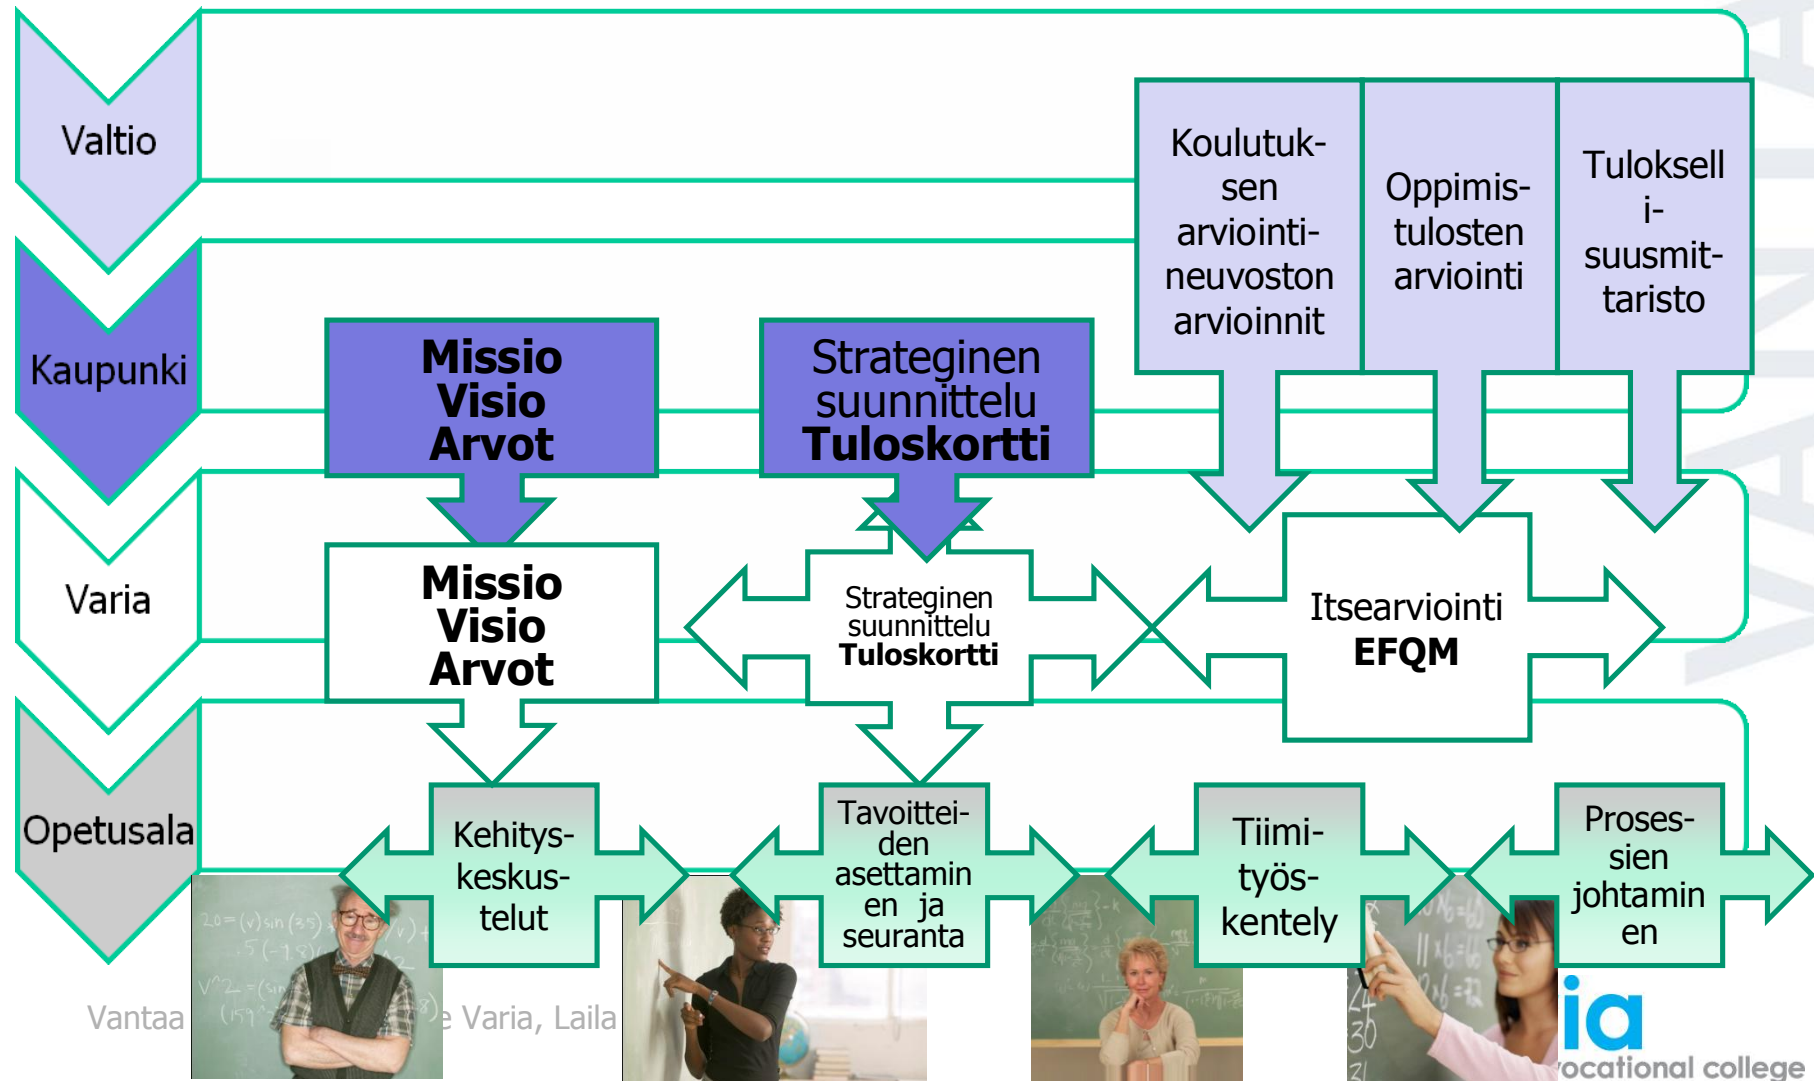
Valtio

Kaupunki

Varia

Opetusala

Koulutuksen arviointineuvoston arvioinnit

Oppimistulosten arviointi

Tuloksellisuusmittaristo

Missio Visio Arvot

Strateginen suunnittelu Tuloskortti

Missio Visio Arvot

Strateginen suunnittelu Tuloskortti

Itsearviointi EFQM

Kehityskeskustelut

Tavoitteiden asettaminen ja seuranta

Tiimityöskentely

Prosessien johtaminen

Vantaa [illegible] e Varia, Laila

ia

vocational college